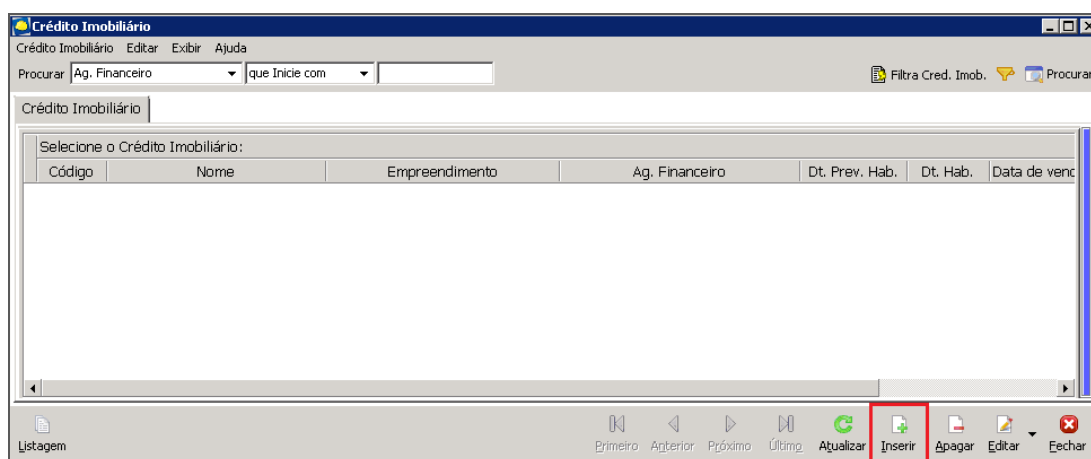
Crédito Imobiliário

Crédito Imobiliário Editar Exibir Ajuda

Procurar Ag. Financeiro que Inicie com

Filtra Cred. Imob. Procurar

Crédito Imobiliário

Selecione o Crédito Imobiliário:

| Código | Nome | Empreendimento | Ag. Financeiro | Dt. Prev. Hab. | Dt. Hab. | Data de vend |
|---|---|---|---|---|---|---|

Listagem Primeiro Anterior Próximo Último Atualizar Inserir Apagar Editar Fechar